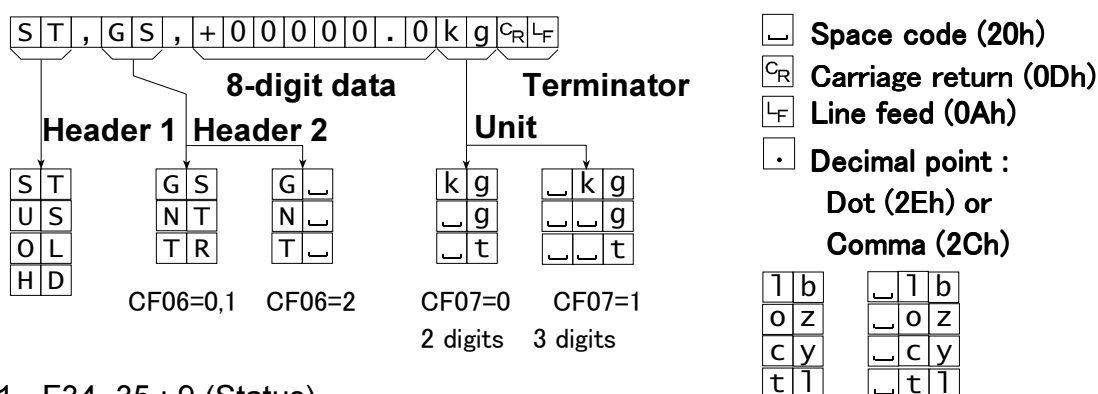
ST,GS,+00000.0kg $C_R$ $L_F$

8-digit data

Terminator

Header 1

Header 2

Unit

| S | T |
|---|---|
| U | S |
| O | L |
| H | D |

| G | S |
|---|---|
| N | T |
| T | R |

| G | ␣ |
|---|---|
| N | ␣ |
| T | ␣ |

| k | g |
|---|---|
| ␣ | g |
| ␣ | t |

| ␣ | k | g |
|---|---|---|
| ␣ | ␣ | g |
| ␣ | ␣ | t |

CF06=0,1 CF06=2 CF07=0 CF07=1

2 digits 3 digits

␣ Space code (20h)

$C_R$ Carriage return (0Dh)

$L_F$ Line feed (0Ah)

. Decimal point : Dot (2Eh) or Comma (2Ch)

| l | b |
|---|---|
| o | z |
| c | y |
| t | l |

| ␣ | l | b |
|---|---|---|
| ␣ | o | z |
| ␣ | c | y |
| ␣ | t | l |

1 F34 35 : 0 (Status)